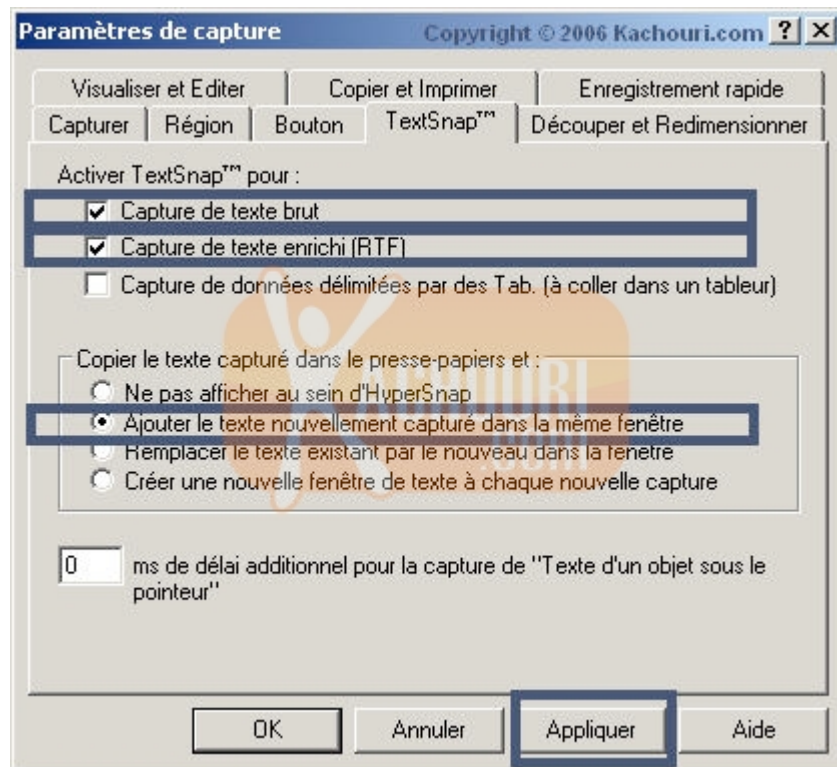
Paramètres de capture
Copyright © 2006 Kachouri.com ? X

Visualiser et Editer
Copier et Imprimer
Enregistrement rapide
Capturer
Région
Bouton
TextSnap™
Découper et Redimensionner

Activer TextSnap™ pour :
Capture de texte brut
Capture de texte enrichi (RTF)
Capture de données délimitées par des Tab. (à coller dans un tableur)

Copier le texte capturé dans le presse-papiers et :
Ne pas afficher au sein d'HyperSnap
Ajouter le texte nouvellement capturé dans la même fenêtre
Remplacer le texte existant par le nouveau dans la fenêtre
Créer une nouvelle fenêtre de texte à chaque nouvelle capture

0
ms de délai additionnel pour la capture de "Texte d'un objet sous le pointeur"

KACHOURI .com

OK
Annuler
Appliquer
Aide